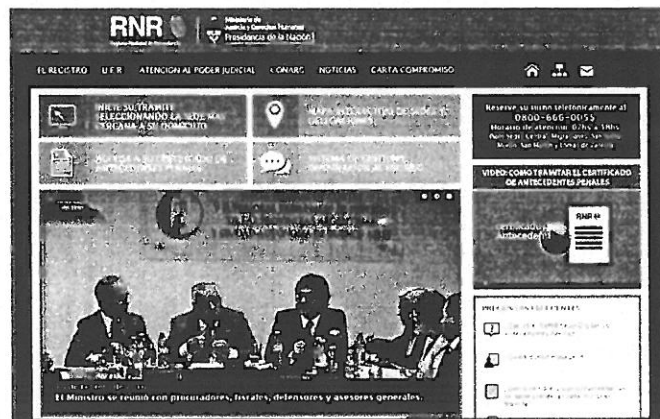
RNR
Registro Nacional de Reincidencia
Ministerio de Justicia y Derechos Humanos
Presidencia de la Nación

EL REGISTRO U.E.R. ATENCION AL PODER JUDICIAL CONARC NOTICIAS CARTA COMPROMISO

INICIE SU TRAMITE SELECCIONANDO LA SEDE MAS CERCANA A SU DOMICILIO

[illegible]

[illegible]

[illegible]

Reserve su turno telefonicamente al 0800-666-0055 Horario de atención: 07hs a 18hs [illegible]

VIDEO: COMO TRAMITAR EL CERTIFICADO DE ANTECEDENTES PENALES

Certificado de Antecedentes

RNR

El Ministro se reunió con procuradores, fiscales, defensores y asesores generales.

PREGUNTAS FRECUENTES

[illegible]

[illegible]

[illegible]